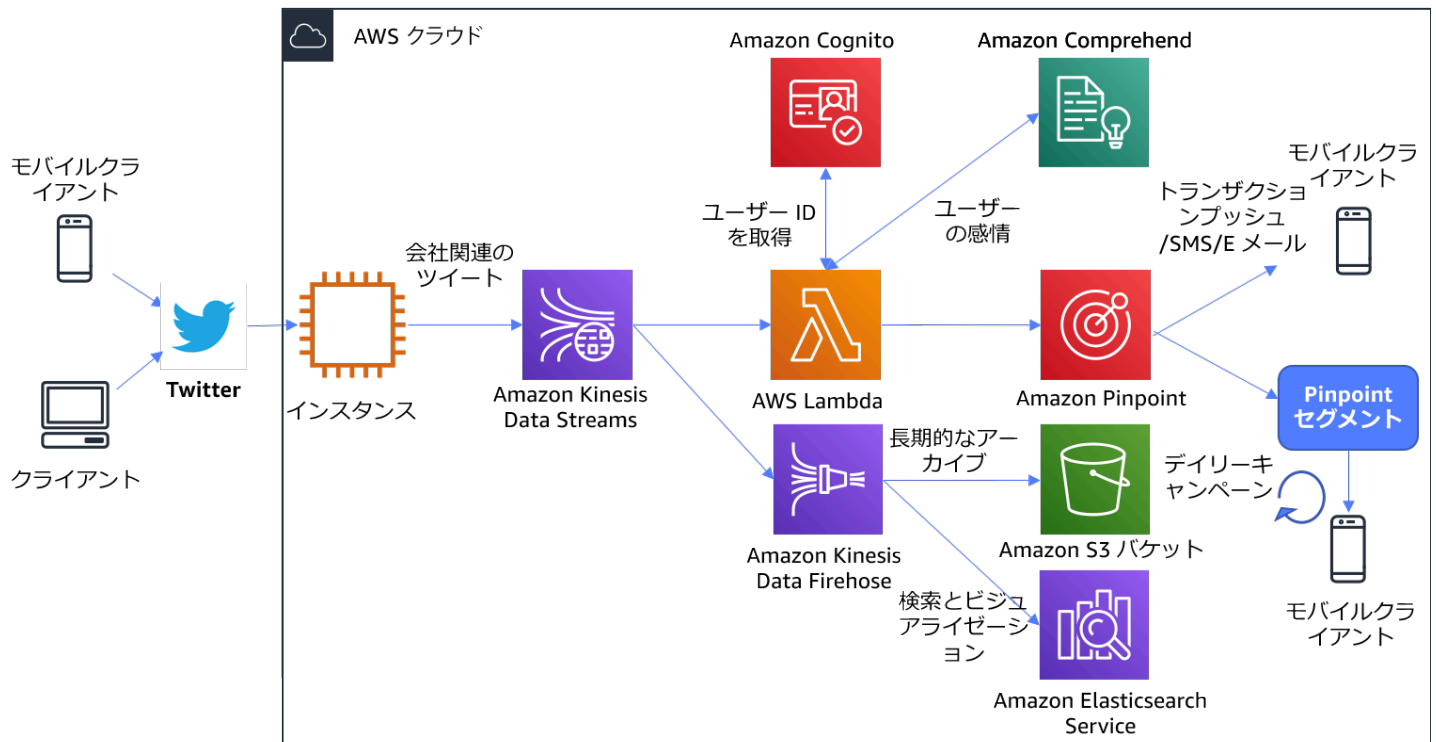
AWS クラウド

モバイルクライアント

クライアント

Twitter

インスタンス

会社関連のツイート

Amazon Kinesis Data Streams

Amazon Cognito

ユーザー ID を取得

AWS Lambda

ユーザーの感情

Amazon Comprehend

Amazon Kinesis Data Firehose

長期的なアーカイブ

Amazon S3 バケット

検索とビジュアライゼーション

Amazon Elasticsearch Service

Amazon Pinpoint

トランザクションプッシュ/SMS/E メール

モバイルクライアント

Pinpoint セグメント

デイリーキャンペーン

モバイルクライアント